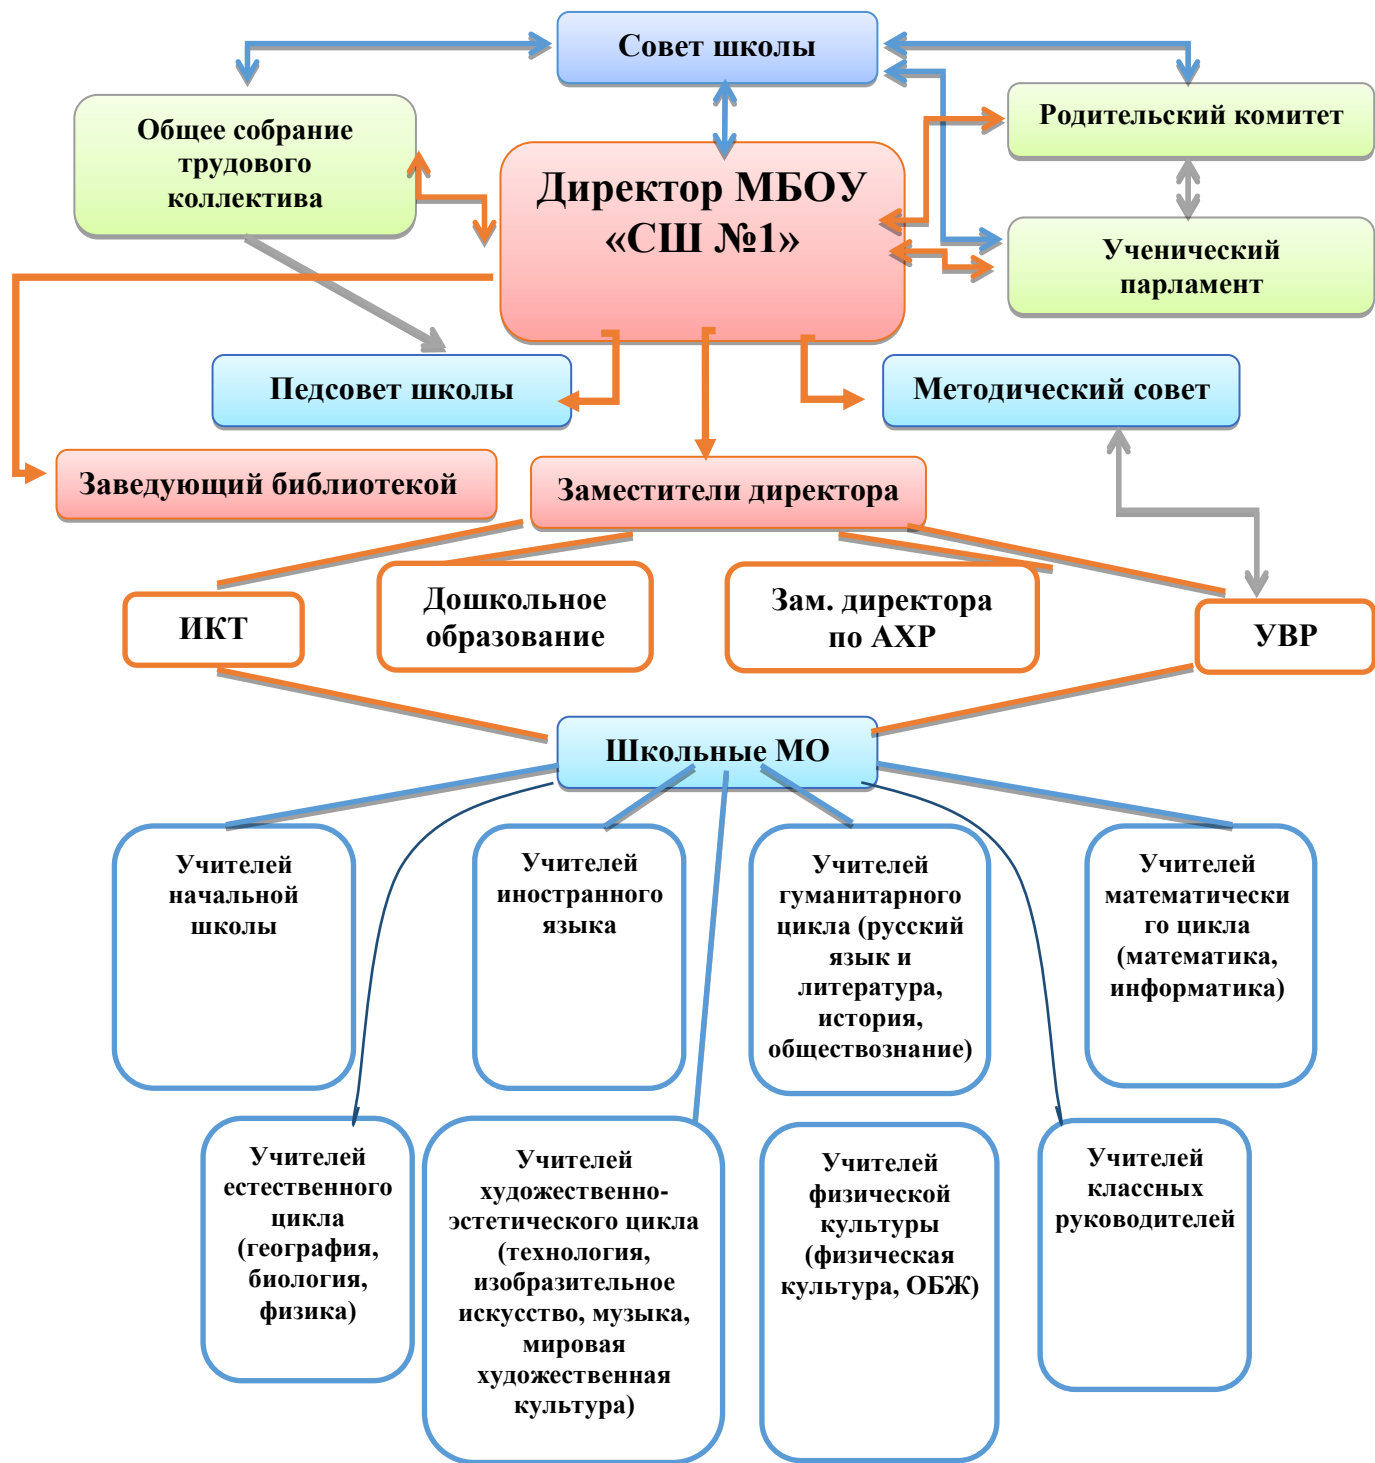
Совет школы

Общее собрание трудового коллектива

Родительский комитет

Директор МБОУ «СШ №1»

Ученический парламент

Педсовет школы

Методический совет

Заведующий библиотекой

Заместители директора

ИКТ

Дошкольное образование

Зам. директора по АХР

УВР

Школьные МО

Учителей начальной школы

Учителей иностранного языка

Учителей гуманитарного цикла (русский язык и литература, история, обществознание)

Учителей математического цикла (математика, информатика)

Учителей естественного цикла (география, биология, физика)

Учителей художественно-эстетического цикла (технология, изобразительное искусство, музыка, мировая художественная культура)

Учителей физической культуры (физическая культура, ОБЖ)

Учителей классных руководителей